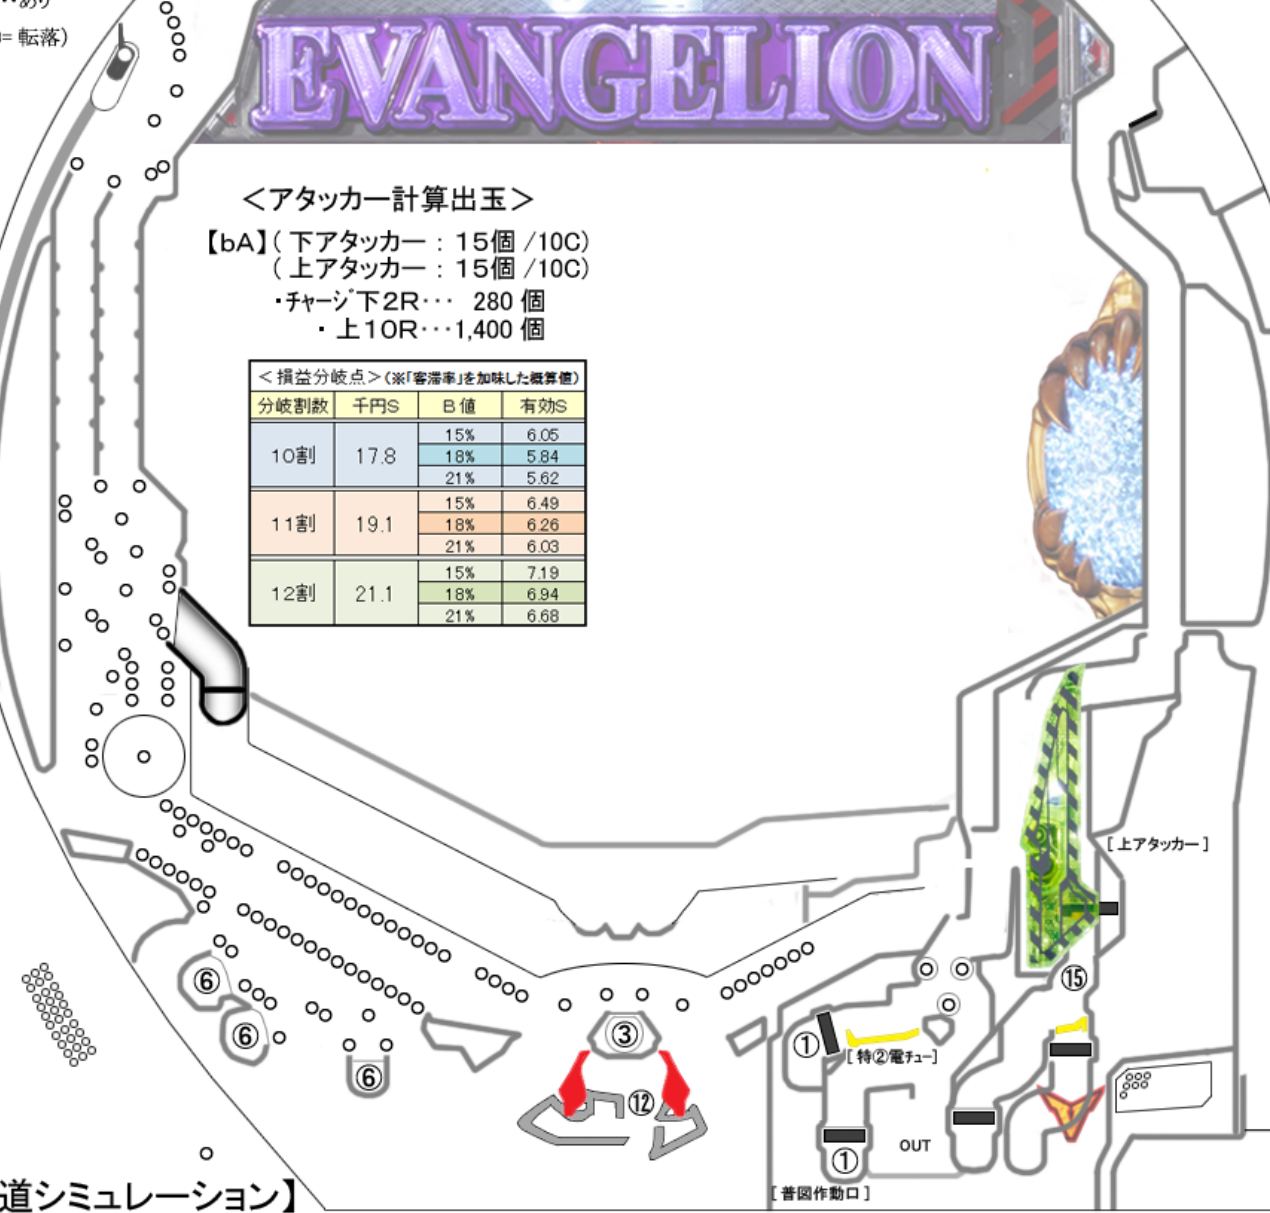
…あり
= 転落)

EVANGELION

＜アタッカー計算出玉＞
【bA】( 下アタッカー : 15個 /10C)
( 上アタッカー : 15個 /10C)
・チャージ下2R･･･ 280 個
・上10R･･･1,400 個

＜損益分岐点＞(※「客滞率」を加味した概算値)

| 分岐割数 | 千円S | B値 | 有効S |
|---|---|---|---|
| 10割 | 17.8 | 15% | 6.05 |
| | | 18% | 5.84 |
| | | 21% | 5.62 |
| 11割 | 19.1 | 15% | 6.49 |
| | | 18% | 6.26 |
| | | 21% | 6.03 |
| 12割 | 21.1 | 15% | 7.19 |
| | | 18% | 6.94 |
| | | 21% | 6.68 |

[ 上アタッカー ]
⑮
⑥
⑥
⑥
③
⑫
①
[ 特②電チュー ]
①
OUT
[ 普図作動口 ]
道シミュレーション】